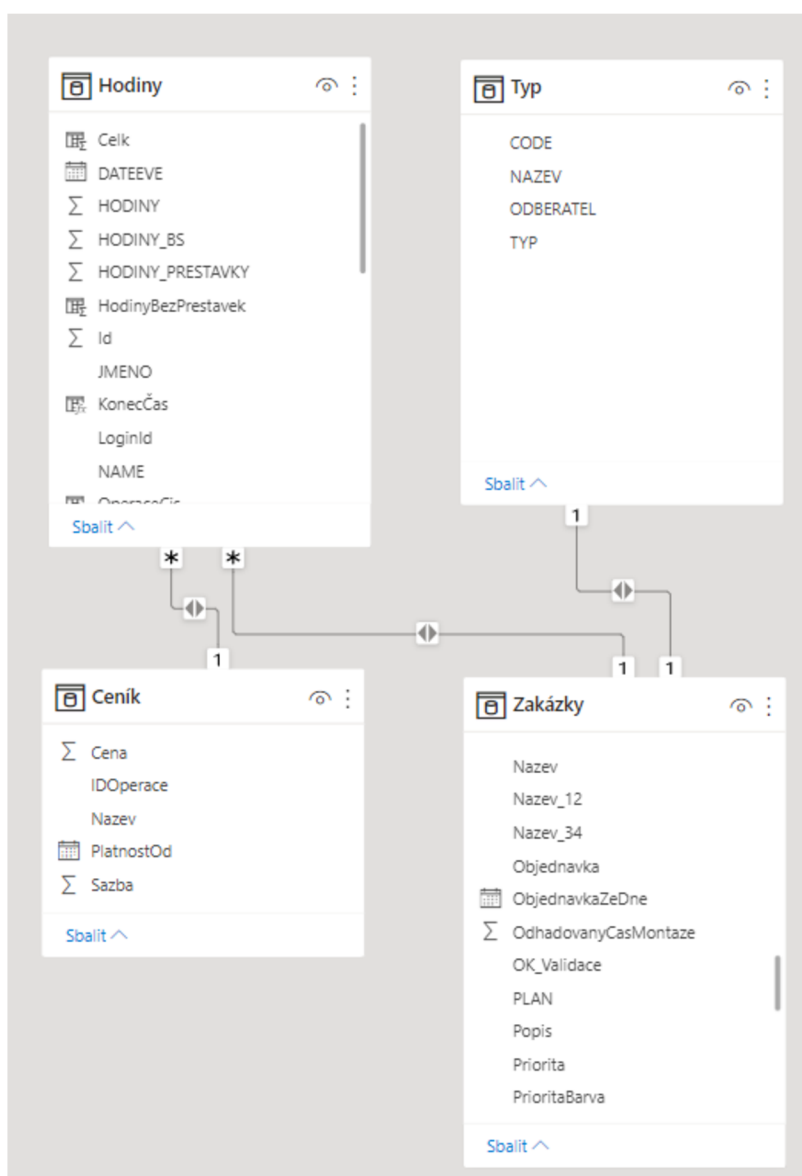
Hodiny

Celk
DATEEVE
$\sum$ HODINY
$\sum$ HODINY_BS
$\sum$ HODINY_PRESTAVKY
HodinyBezPrestavek
$\sum$ Id
JMENO
KonecČas
LoginId
NAME
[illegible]

Sbalit

Typ

CODE
NAZEV
ODBERATEL
TYP

Sbalit

1

\*

\*

1

1

1

Ceník

$\sum$ Cena
IDOperace
Nazev
PlatnostOd
$\sum$ Sazba

Sbalit

Zakázky

Nazev
Nazev_12
Nazev_34
Objednavka
ObjednavkaZeDne
$\sum$ OdhadovanyCasMontaze
OK_Validace
PLAN
Popis
Priorita
PrioritaBarva

Sbalit